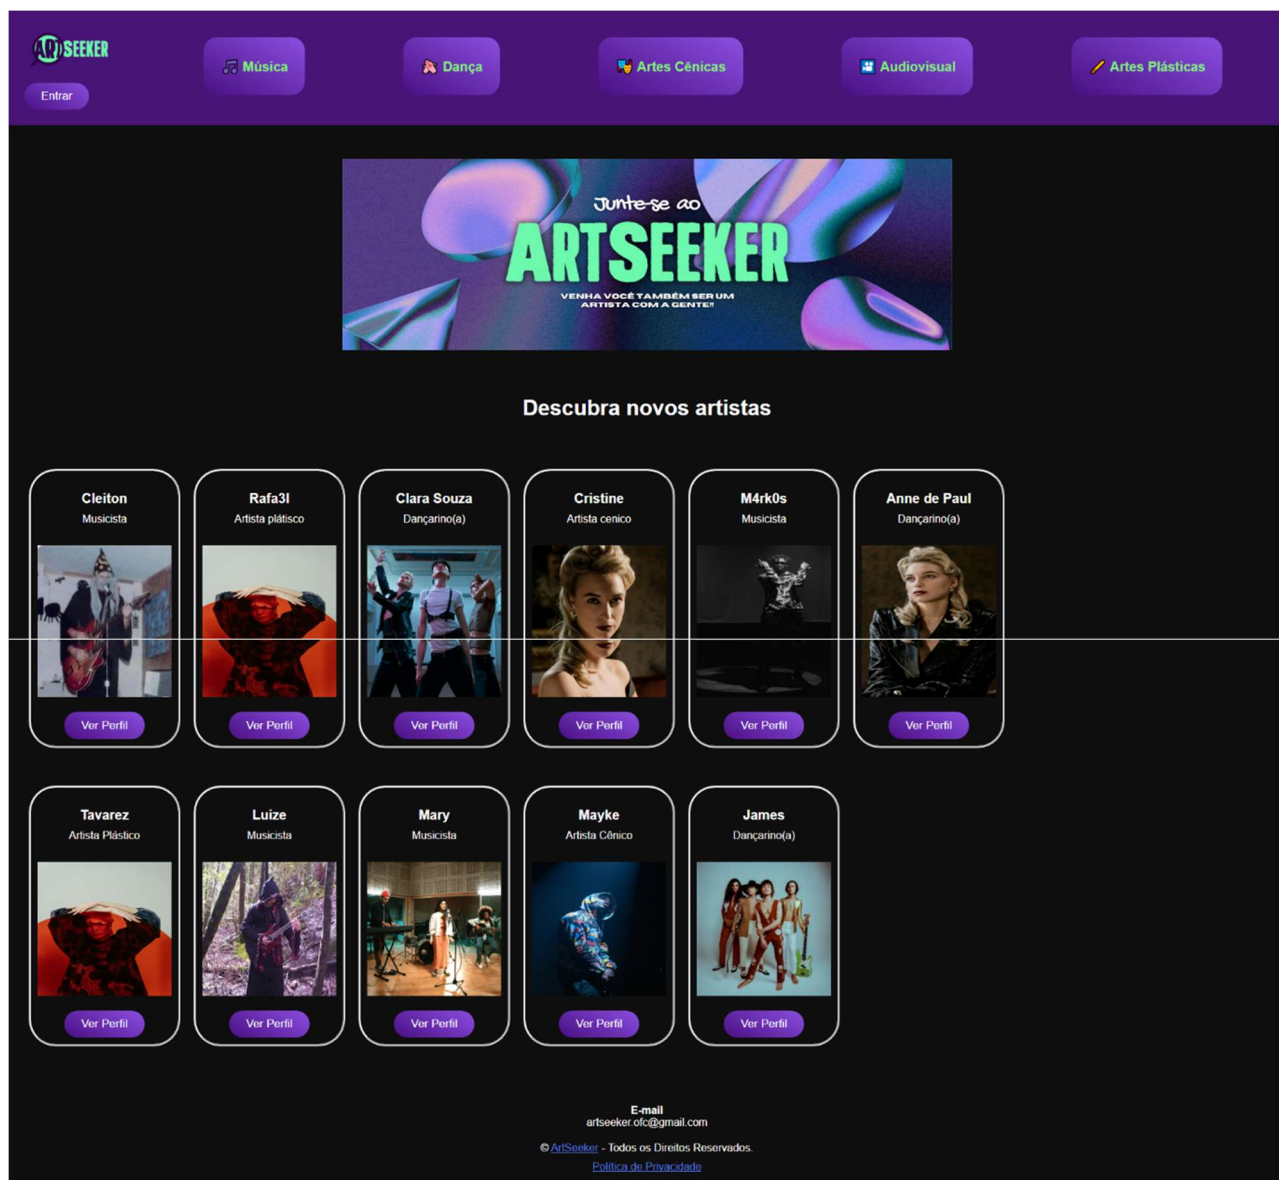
ARTSEEKER

Entrar

🎵 Música

💃 Dança

🎭 Artes Cênicas

📹 Audiovisual

✏️ Artes Plásticas

Junte-se ao
ARTSEEKER
VENHA VOCÊ TAMBÉM SER UM ARTISTA COM A GENTE!

Descubra novos artistas

Cleiton
Musicista
Ver Perfil

Rafa3l
Artista plátisco
Ver Perfil

Clara Souza
Dançarino(a)
Ver Perfil

Cristine
Artista cenico
Ver Perfil

M4rk0s
Musicista
Ver Perfil

Anne de Paul
Dançarino(a)
Ver Perfil

Tavarez
Artista Plástico
Ver Perfil

Luize
Musicista
Ver Perfil

Mary
Musicista
Ver Perfil

Mayke
Artista Cênico
Ver Perfil

James
Dançarino(a)
Ver Perfil

E-mail
artseeker.ofc@gmail.com

© ArtSeeker - Todos os Direitos Reservados.

Política de Privacidade